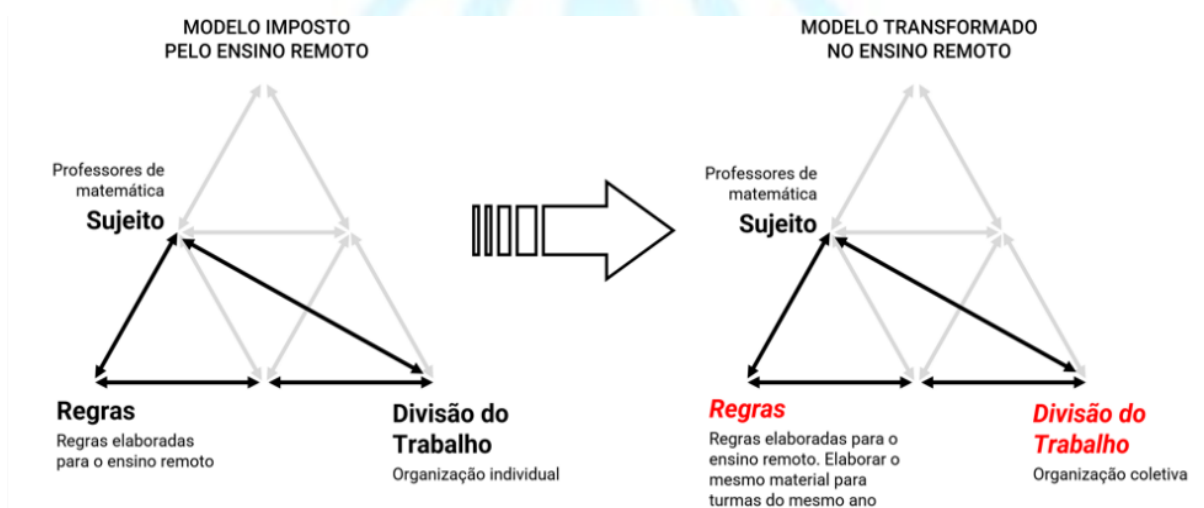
MODELO IMPOSTO PELO ENSINO REMOTO

Professores de matemática
Sujeito

Regras
Regras elaboradas para o ensino remoto

Divisão do Trabalho
Organização individual

MODELO TRANSFORMADO NO ENSINO REMOTO

Professores de matemática
Sujeito

Regras
Regras elaboradas para o ensino remoto. Elaborar o mesmo material para turmas do mesmo ano

Divisão do Trabalho
Organização coletiva